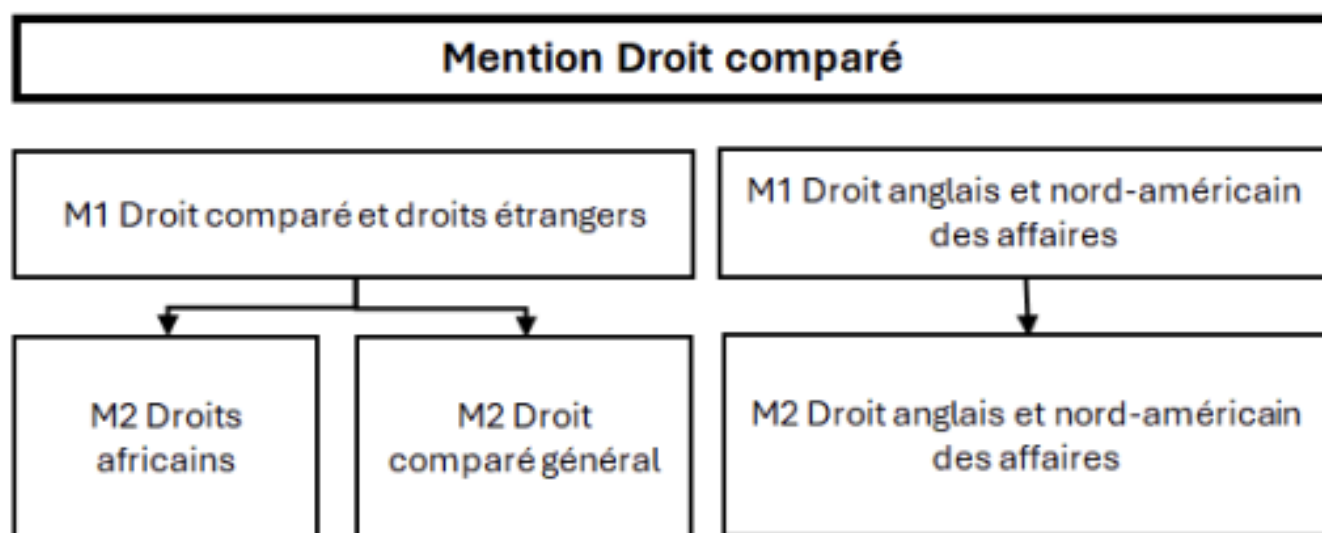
Mention Droit comparé

M1 Droit comparé et droits étrangers

M1 Droit anglais et nord-américain des affaires

M2 Droits africains

M2 Droit comparé général

M2 Droit anglais et nord-américain des affaires